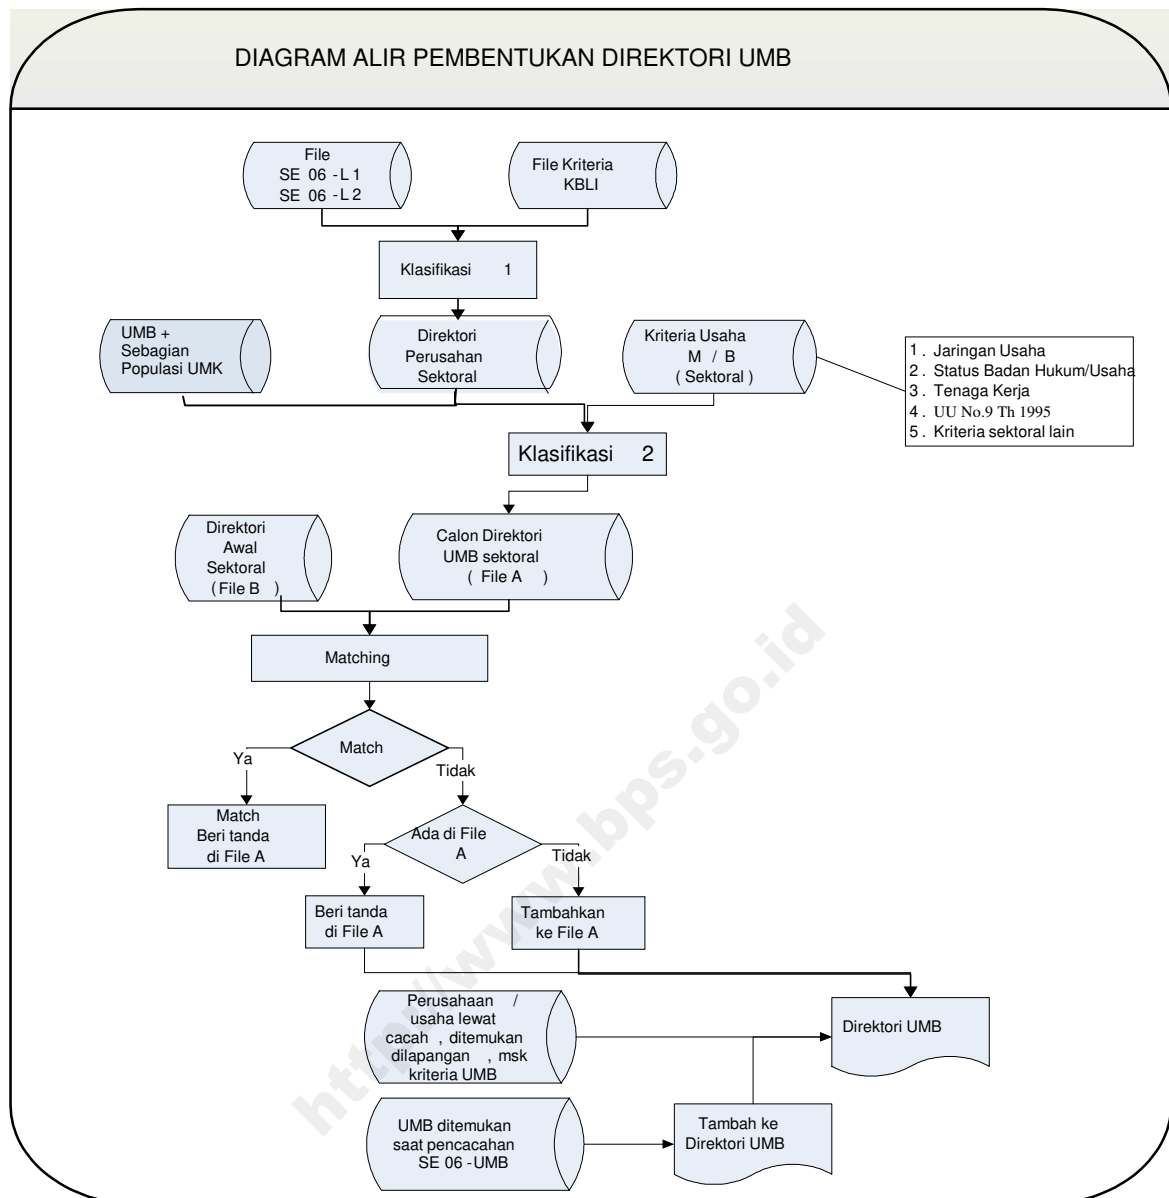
DIAGRAM ALIR PEMBENTUKAN DIREKTORI UMB

File
SE 06 - L 1
SE 06 - L 2

File Kriteria
KBLI

Klasifikasi 1

UMB +
Sebagian
Populasi UMK

Direktori
Perusahaan
Sektoral

Kriteria Usaha
M / B
( Sektoral )

1 . Jaringan Usaha
2 . Status Badan Hukum/Usaha
3 . Tenaga Kerja
4 . UU No.9 Th 1995
5 . Kriteria sektoral lain

Klasifikasi 2

Direktori
Awal
Sektoral
( File B )

Calon Direktori
UMB sektoral
( File A )

Matching

Match

Ya

Tidak

Match
Beri tanda
di File A

Ada di File
A

Ya

Tidak

Beri tanda
di File A

Tambahkan
ke File A

Perusahaan /
usaha lewat
cacah , ditemukan
dilapangan , msk
kriteria UMB

Direktori UMB

UMB ditemukan
saat pencacahan
SE 06 - UMB

Tambah ke
Direktori UMB

http://www.bps.go.id